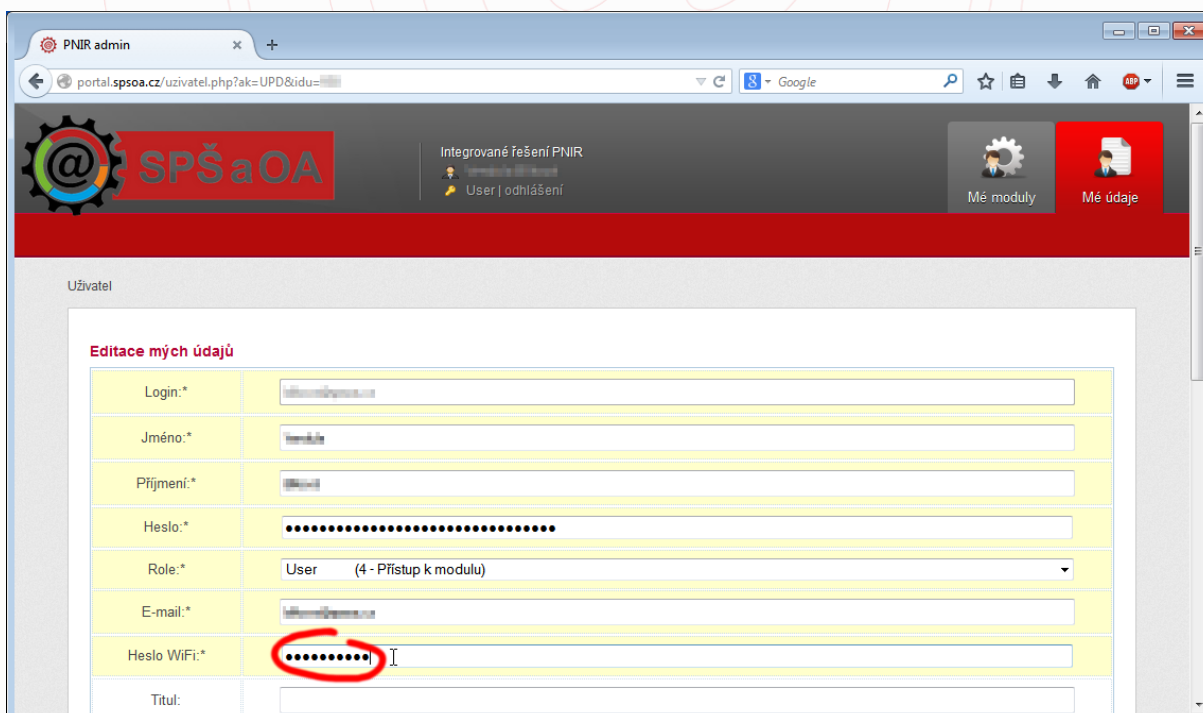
PNIR admin

portal.spsoa.cz/uzivatel.php?ak=UPD&idu=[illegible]

Google

SPŠ a OA

Integrované řešení PNIR
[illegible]
User | odhlášení

Mé moduly

Mé údaje

Uživatel

Editace mých údajů

| | |
|---|---|
| Login:* | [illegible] |
| Jméno:* | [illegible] |
| Příjmení:* | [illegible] |
| Heslo:* | •••••••••••••••••••••••••••••••• |
| Role:* | User (4 - Přístup k modulu) |
| E-mail:* | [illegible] |
| Heslo WiFi:* | •••••••••• |
| Titul: | |